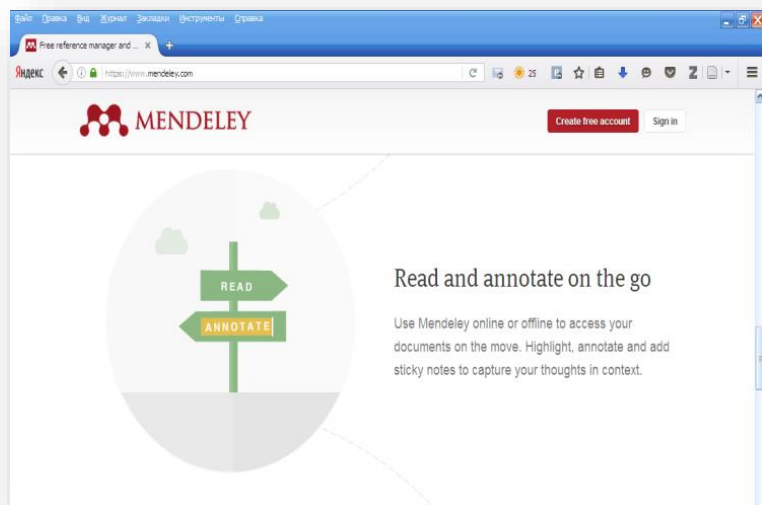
Файл Правка Вид Журнал Закладки Инструменты Справка

Free reference manager and ... ×

Яндекс https://www.mendeley.com

25

MENDELEY

Create free account

Sign in

READ

ANNOTATE

Read and annotate on the go

Use Mendeley online or offline to access your documents on the move. Highlight, annotate and add sticky notes to capture your thoughts in context.